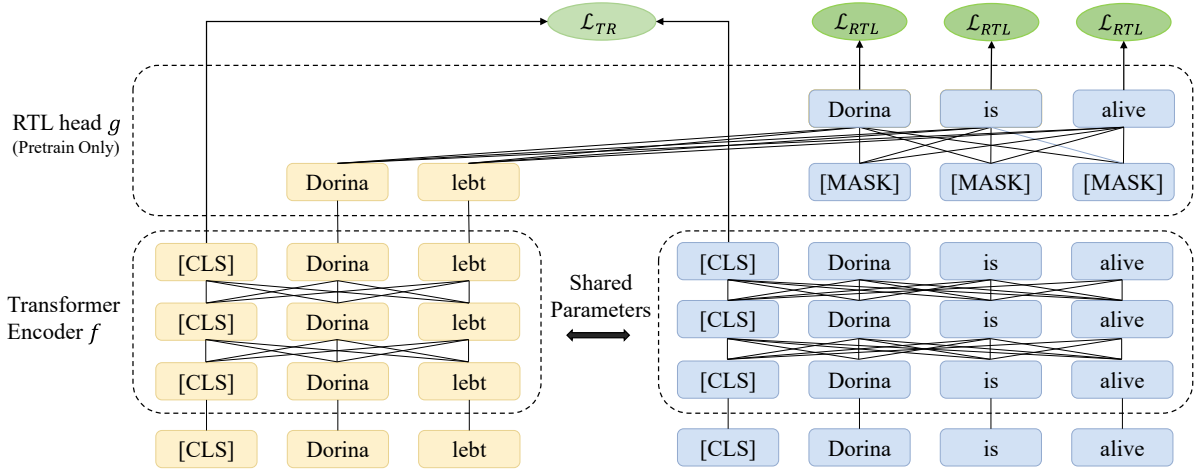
$\mathcal{L}_{TR}$

$\mathcal{L}_{RTL}$ $\mathcal{L}_{RTL}$ $\mathcal{L}_{RTL}$

RTL head $g$
(Pretrain Only)

Dorina is alive

Dorina lebt

[MASK] [MASK] [MASK]

Transformer Encoder $f$

[CLS] Dorina lebt

[CLS] Dorina lebt

[CLS] Dorina lebt

Shared Parameters

[CLS] Dorina is alive

[CLS] Dorina is alive

[CLS] Dorina is alive

[CLS] Dorina lebt

[CLS] Dorina is alive